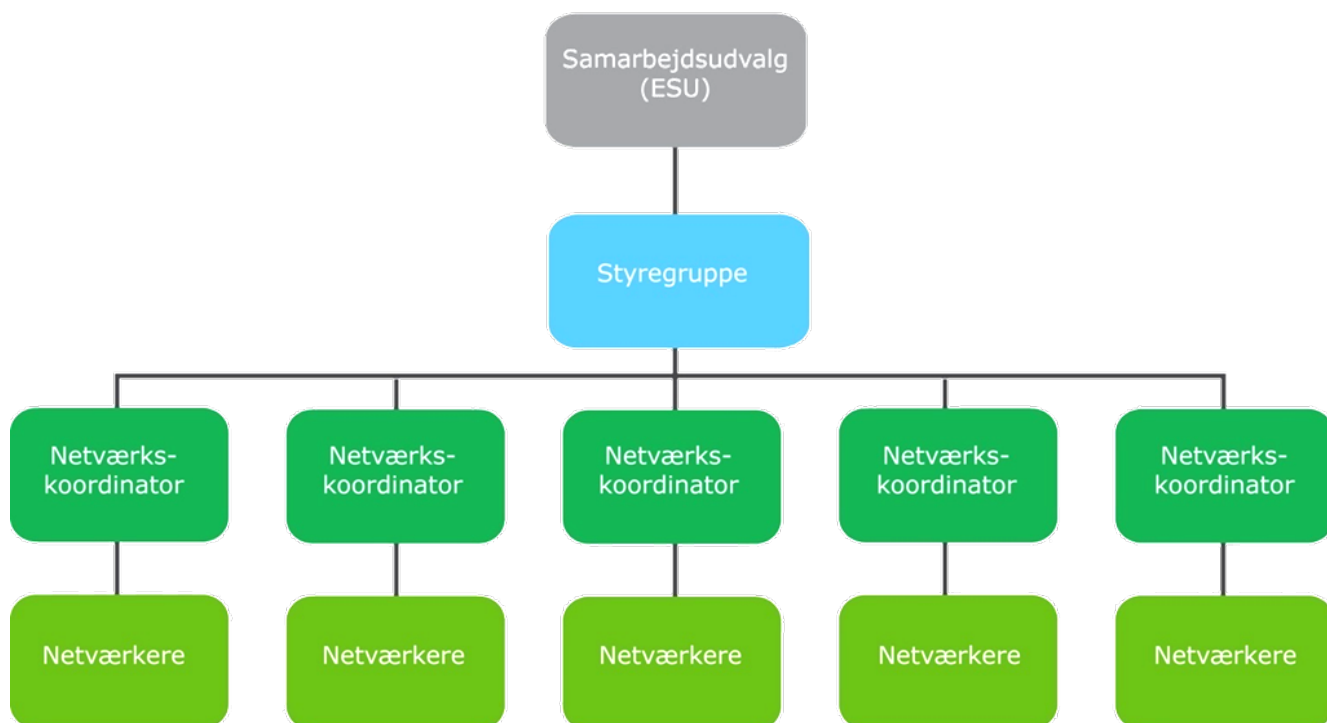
Samarbejdsudvalg (ESU)

Styregruppe

Netværks-koordinator

Netværks-koordinator

Netværks-koordinator

Netværks-koordinator

Netværks-koordinator

Netværkere

Netværkere

Netværkere

Netværkere

Netværkere